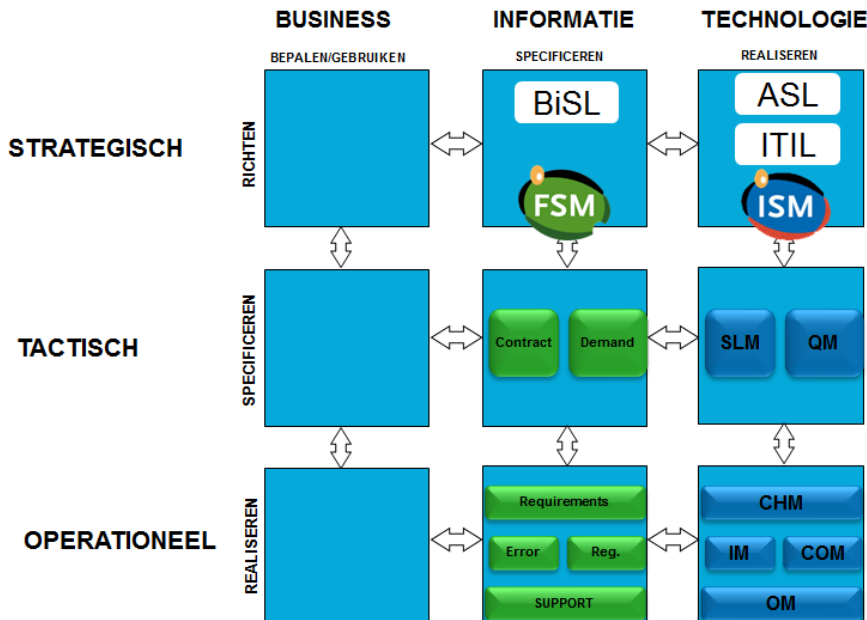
BUSINESS
BEPALEN/GEBRUIKEN

INFORMATIE
SPECIFICEREN

TECHNOLOGIE
REALISEREN

STRATEGISCH

RICHTEN

BiSL

FSM

ASL

ITIL

ISM

TACTISCH

SPECIFICEREN

Contract

Demand

SLM

QM

OPERATIONEEL

REALISEREN

Requirements

Error

Reg.

SUPPORT

CHM

IM

COM

OM